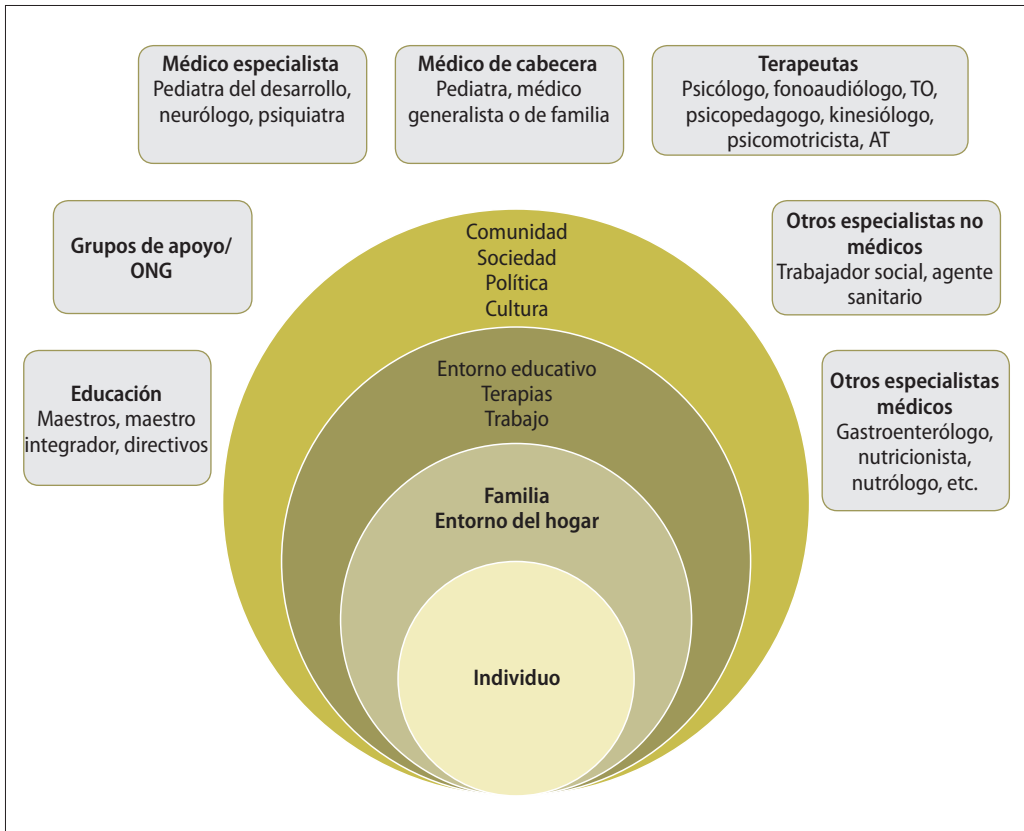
Médico especialista
Pediatra del desarrollo, neurólogo, psiquiatra

Médico de cabecera
Pediatra, médico generalista o de familia

Terapeutas
Psicólogo, fonoaudiólogo, TO, psicopedagogo, kinesiólogo, psicomotricista, AT

Grupos de apoyo/ ONG

Otros especialistas no médicos
Trabajador social, agente sanitario

Educación
Maestros, maestro integrador, directivos

Otros especialistas médicos
Gastroenterólogo, nutricionista, nutrólogo, etc.

Comunidad
Sociedad
Política
Cultura

Entorno educativo
Terapias
Trabajo

Familia
Entorno del hogar

Individuo